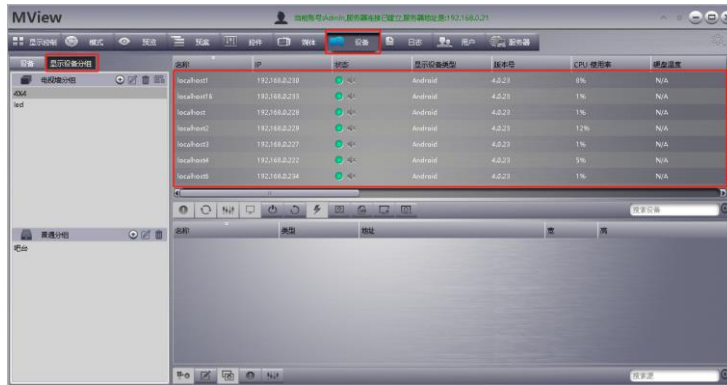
MView

当前账号:Admin,服务器连接已建立,服务器地址:192.168.0.21

显示控制 模式 预览 预案 控件 媒体 设备 日志 用户 服务器

设备 显示设备分组

电视墙分组

4x4

led

| 名称 | IP | 状态 | 显示设备类型 | 版本号 | CPU 使用率 | 硬盘温度 |
|---|---|---|---|---|---|---|
| localhost1 | 192.168.0.230 | | Android | 4.0.23 | 8% | N/A |
| localhost16 | 192.168.0.233 | | Android | 4.0.23 | 1% | N/A |
| localhost | 192.168.0.228 | | Android | 4.0.23 | 1% | N/A |
| localhost2 | 192.168.0.229 | | Android | 4.0.23 | 12% | N/A |
| localhost3 | 192.168.0.227 | | Android | 4.0.23 | 1% | N/A |
| localhost4 | 192.168.0.222 | | Android | 4.0.23 | 5% | N/A |
| localhost6 | 192.168.0.234 | | Android | 4.0.23 | 1% | N/A |

搜索设备

音源分组

吧台

| 名称 | 类型 | 地址 | 宽 | 高 |
|---|---|---|---|---|

搜索源